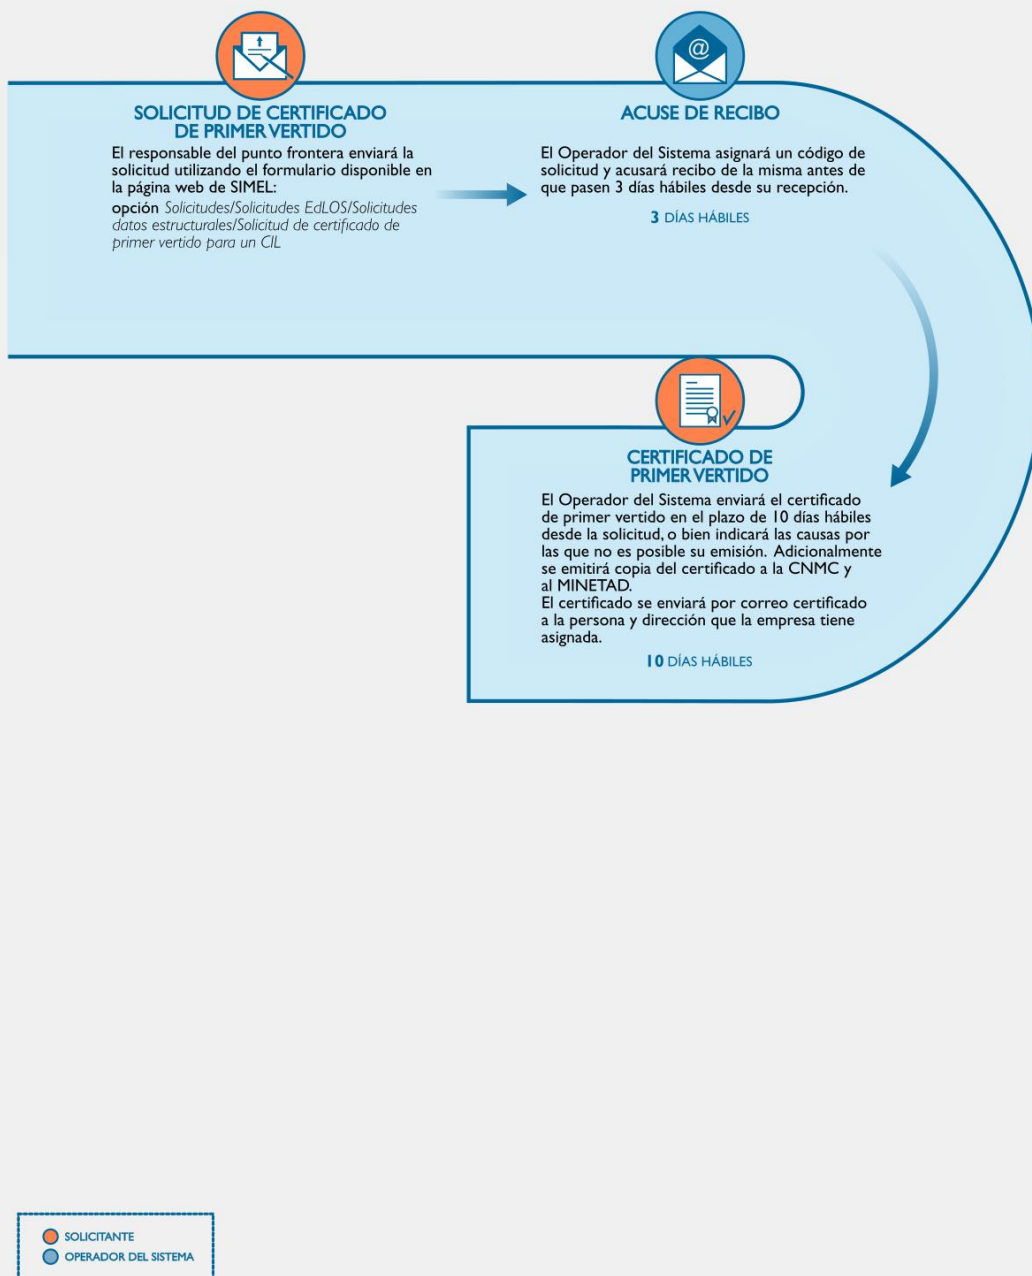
SOLICITUD DE CERTIFICADO DE PRIMER VERTIDO

El responsable del punto frontera enviará la solicitud utilizando el formulario disponible en la página web de SIMEL:
opción Solicitudes/Solicitudes EdLOS/Solicitudes datos estructurales/Solicitud de certificado de primer vertido para un CIL

ACUSE DE RECIBO

El Operador del Sistema asignará un código de solicitud y acusará recibo de la misma antes de que pasen 3 días hábiles desde su recepción.

3 DÍAS HÁBILES

CERTIFICADO DE PRIMER VERTIDO

El Operador del Sistema enviará el certificado de primer vertido en el plazo de 10 días hábiles desde la solicitud, o bien indicará las causas por las que no es posible su emisión. Adicionalmente se emitirá copia del certificado a la CNMC y al MINETAD.
El certificado se enviará por correo certificado a la persona y dirección que la empresa tiene asignada.

10 DÍAS HÁBILES

SOLICITANTE
OPERADOR DEL SISTEMA